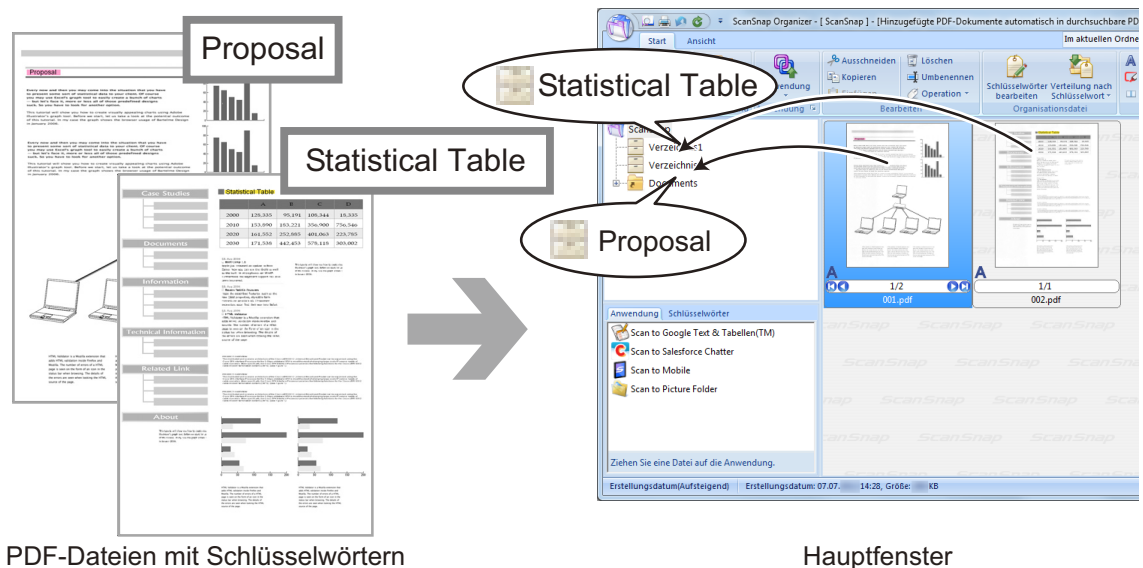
Proposal

Statistical Table

Proposal

Case Studies

Documents

Information

Technical Information

Related Link

About

Statistical Table

| | A | B | C | D |
|---|---|---|---|---|
| 2000 | 129,335 | 95,191 | 108,544 | 19,335 |
| 2010 | 153,990 | 103,221 | 356,900 | 756,540 |
| 2020 | 164,552 | 252,665 | 408,063 | 223,795 |
| 2030 | 171,539 | 442,453 | 578,115 | 303,002 |

ScanSnap Organizer - [ ScanSnap ] - [Hinzugefügte PDF-Dokumente automatisch in durchsuchbare PDF

Start Ansicht

Im aktuellen Ordne

Ausschneiden Kopieren Löschen Umbenennen Operation

Schlüsselwörter bearbeiten Verteilung nach Schlüsselwort

Bearbeiten Organisationsdatei

Statistical Table

Proposal

ScanSnap

Verzeichnis1

Verzeichnis

Documents

1/2 001.pdf

1/1 002.pdf

Anwendung Schlüsselwörter

Scan to Google Text & Tabellen(TM)

Scan to Salesforce Chatter

Scan to Mobile

Scan to Picture Folder

Ziehen Sie eine Datei auf die Anwendung.

Erstellungsdatum(Aufsteigend) Erstellungsdatum: 07.07. 14:28, Größe: KB

PDF-Dateien mit Schlüsselwörtern

Hauptfenster